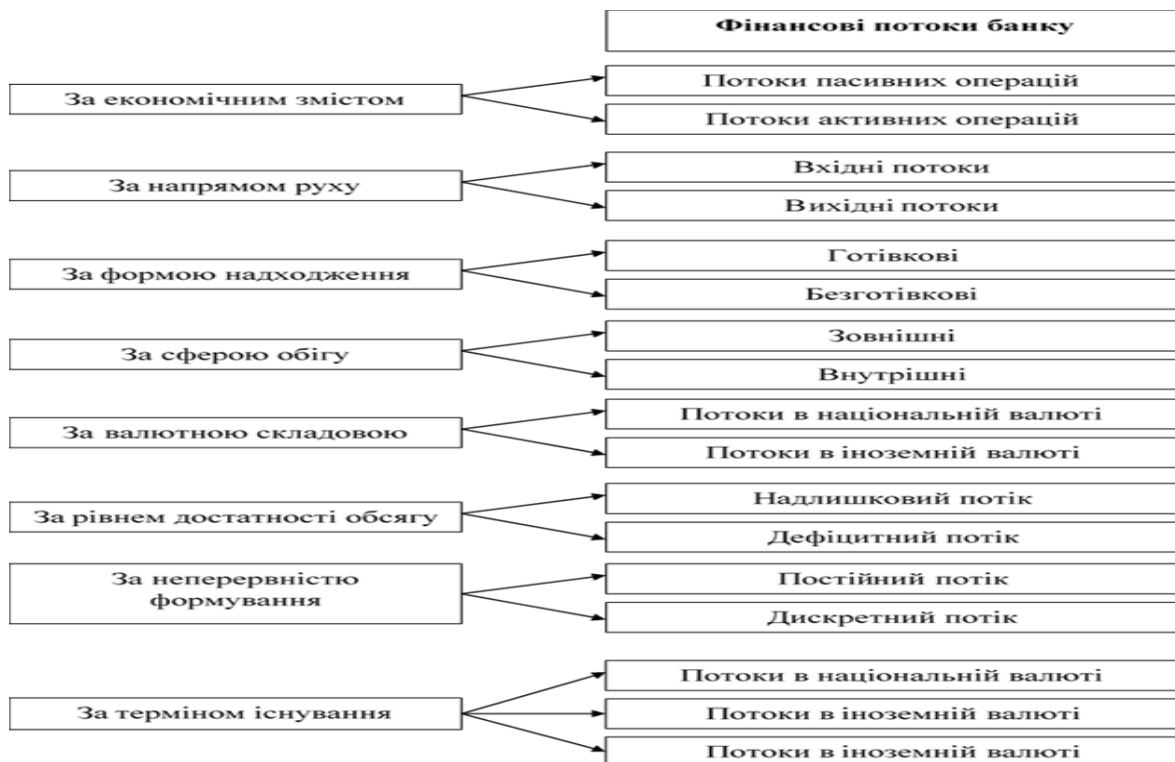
Фінансові потоки банку

За економічним змістом

Потоки пасивних операцій

Потоки активних операцій

За напрямом руху

Вхідні потоки

Вихідні потоки

За формою надходження

Готівкові

Безготівкові

За сферою обігу

Зовнішні

Внутрішні

За валютною складовою

Потоки в національній валюті

Потоки в іноземній валюті

За рівнем достатності обсягу

Надлишковий потік

Дефіцитний потік

За неперервністю формування

Постійний потік

Дискретний потік

За терміном існування

Потоки в національній валюті

Потоки в іноземній валюті

Потоки в іноземній валюті